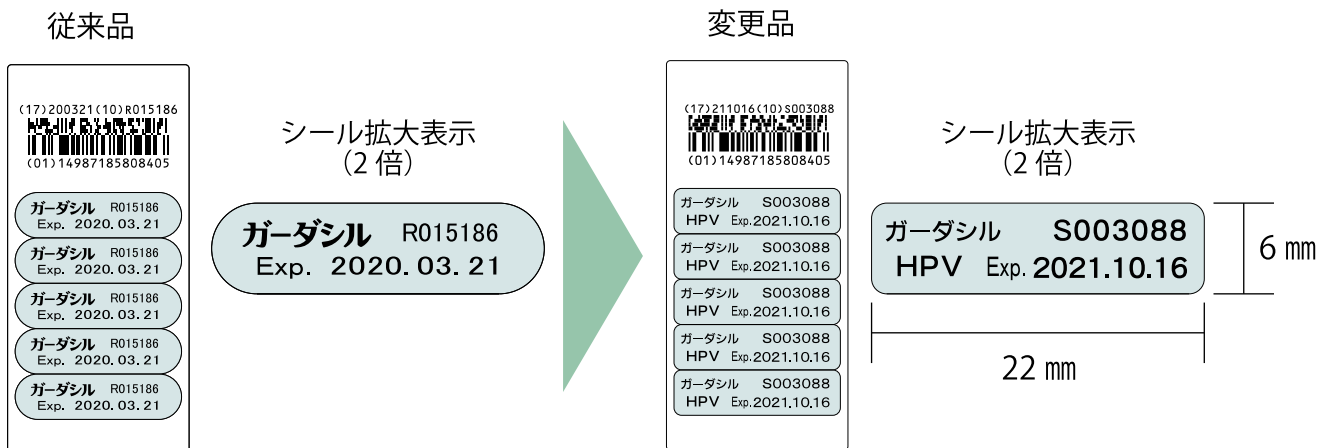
従来品

(17)200321(10)R015186
(01)14987185808405

ガーダシル R015186
Exp. 2020. 03. 21

ガーダシル R015186
Exp. 2020. 03. 21

ガーダシル R015186
Exp. 2020. 03. 21

ガーダシル R015186
Exp. 2020. 03. 21

ガーダシル R015186
Exp. 2020. 03. 21

シール拡大表示
(2倍)

ガーダシル R015186
Exp. 2020. 03. 21

変更品

(17)211016(10)S003088
(01)14987185808405

ガーダシル S003088
HPV Exp.2021.10.16

ガーダシル S003088
HPV Exp.2021.10.16

ガーダシル S003088
HPV Exp.2021.10.16

ガーダシル S003088
HPV Exp.2021.10.16

ガーダシル S003088
HPV Exp.2021.10.16

シール拡大表示
(2倍)

ガーダシル S003088
HPV Exp. 2021.10.16

6 ㎜

22 ㎜